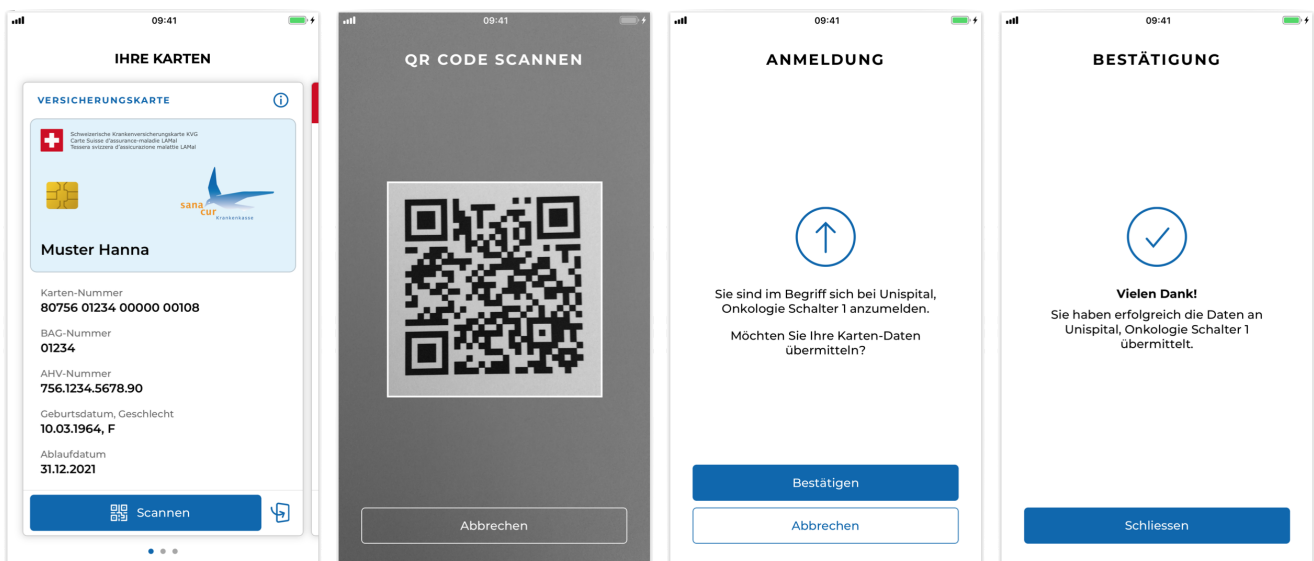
09:41

IHRE KARTEN

VERSICHERUNGSKARTE

Schweizerische Krankenversicherungskarte KVG
Carte Suisse d'assurance-maladie LAMal
Tessera svizzera d'assicurazione malattie LAMal

sana cur Krankenkasse

Muster Hanna

Karten-Nummer
80756 01234 00000 00108

BAG-Nummer
01234

AHV-Nummer
756.1234.5678.90

Geburtsdatum, Geschlecht
10.03.1964, F

Ablaufdatum
31.12.2021

Scannen

09:41

QR CODE SCANNEN

Abbrechen

09:41

ANMELDUNG

Sie sind im Begriff sich bei Unispital, Onkologie Schalter 1 anzumelden.

Möchten Sie Ihre Karten-Daten übermitteln?

Bestätigen

Abbrechen

09:41

BESTÄTIGUNG

Vielen Dank!
Sie haben erfolgreich die Daten an Unispital, Onkologie Schalter 1 übermittelt.

Schliessen